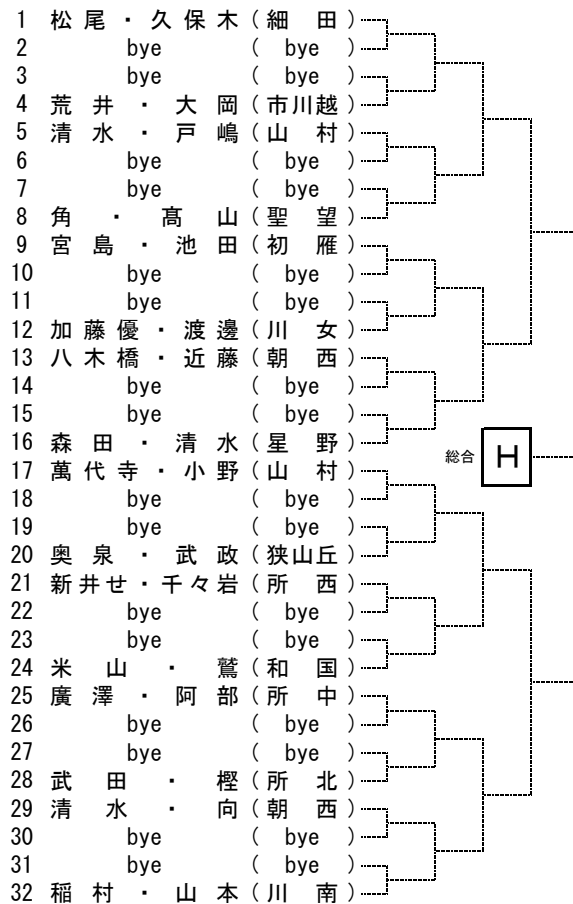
1 松尾・久保木（細田）
2 bye （bye）
3 bye （bye）
4 荒井・大岡（市川越）
5 清水・戸嶋（山村）
6 bye （bye）
7 bye （bye）
8 角・高山（聖望）
9 宮島・池田（初雁）
10 bye （bye）
11 bye （bye）
12 加藤優・渡邊（川女）
13 八木橋・近藤（朝西）
14 bye （bye）
15 bye （bye）
16 森田・清水（星野）
17 萬代寺・小野（山村）
18 bye （bye）
19 bye （bye）
20 奥泉・武政（狭山丘）
21 新井せ・千々岩（所西）
22 bye （bye）
23 bye （bye）
24 米山・鷲（和国）
25 廣澤・阿部（所中）
26 bye （bye）
27 bye （bye）
28 武田・樫（所北）
29 清水・向（朝西）
30 bye （bye）
31 bye （bye）
32 稲村・山本（川南）

総合 H